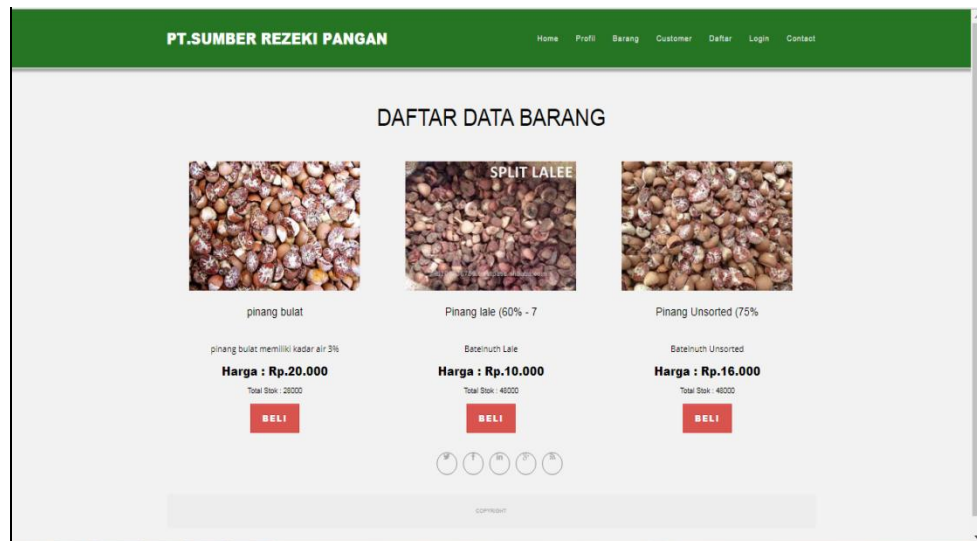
PT.SUMBER REZEKI PANGAN

Home Profil Barang Customer Daftar Login Contact

DAFTAR DATA BARANG

SPLIT LALEE

pinang bulat

pinang bulat memiliki kadar air 3%

Harga : Rp.20.000

Total Stok : 26000

BELI

Pinang lale (60% - 7

Batelnuth Lale

Harga : Rp.10.000

Total Stok : 48000

BELI

Pinang Unsorted (75%

Batelnuth Unsorted

Harga : Rp.16.000

Total Stok : 48000

BELI

COPYRIGHT